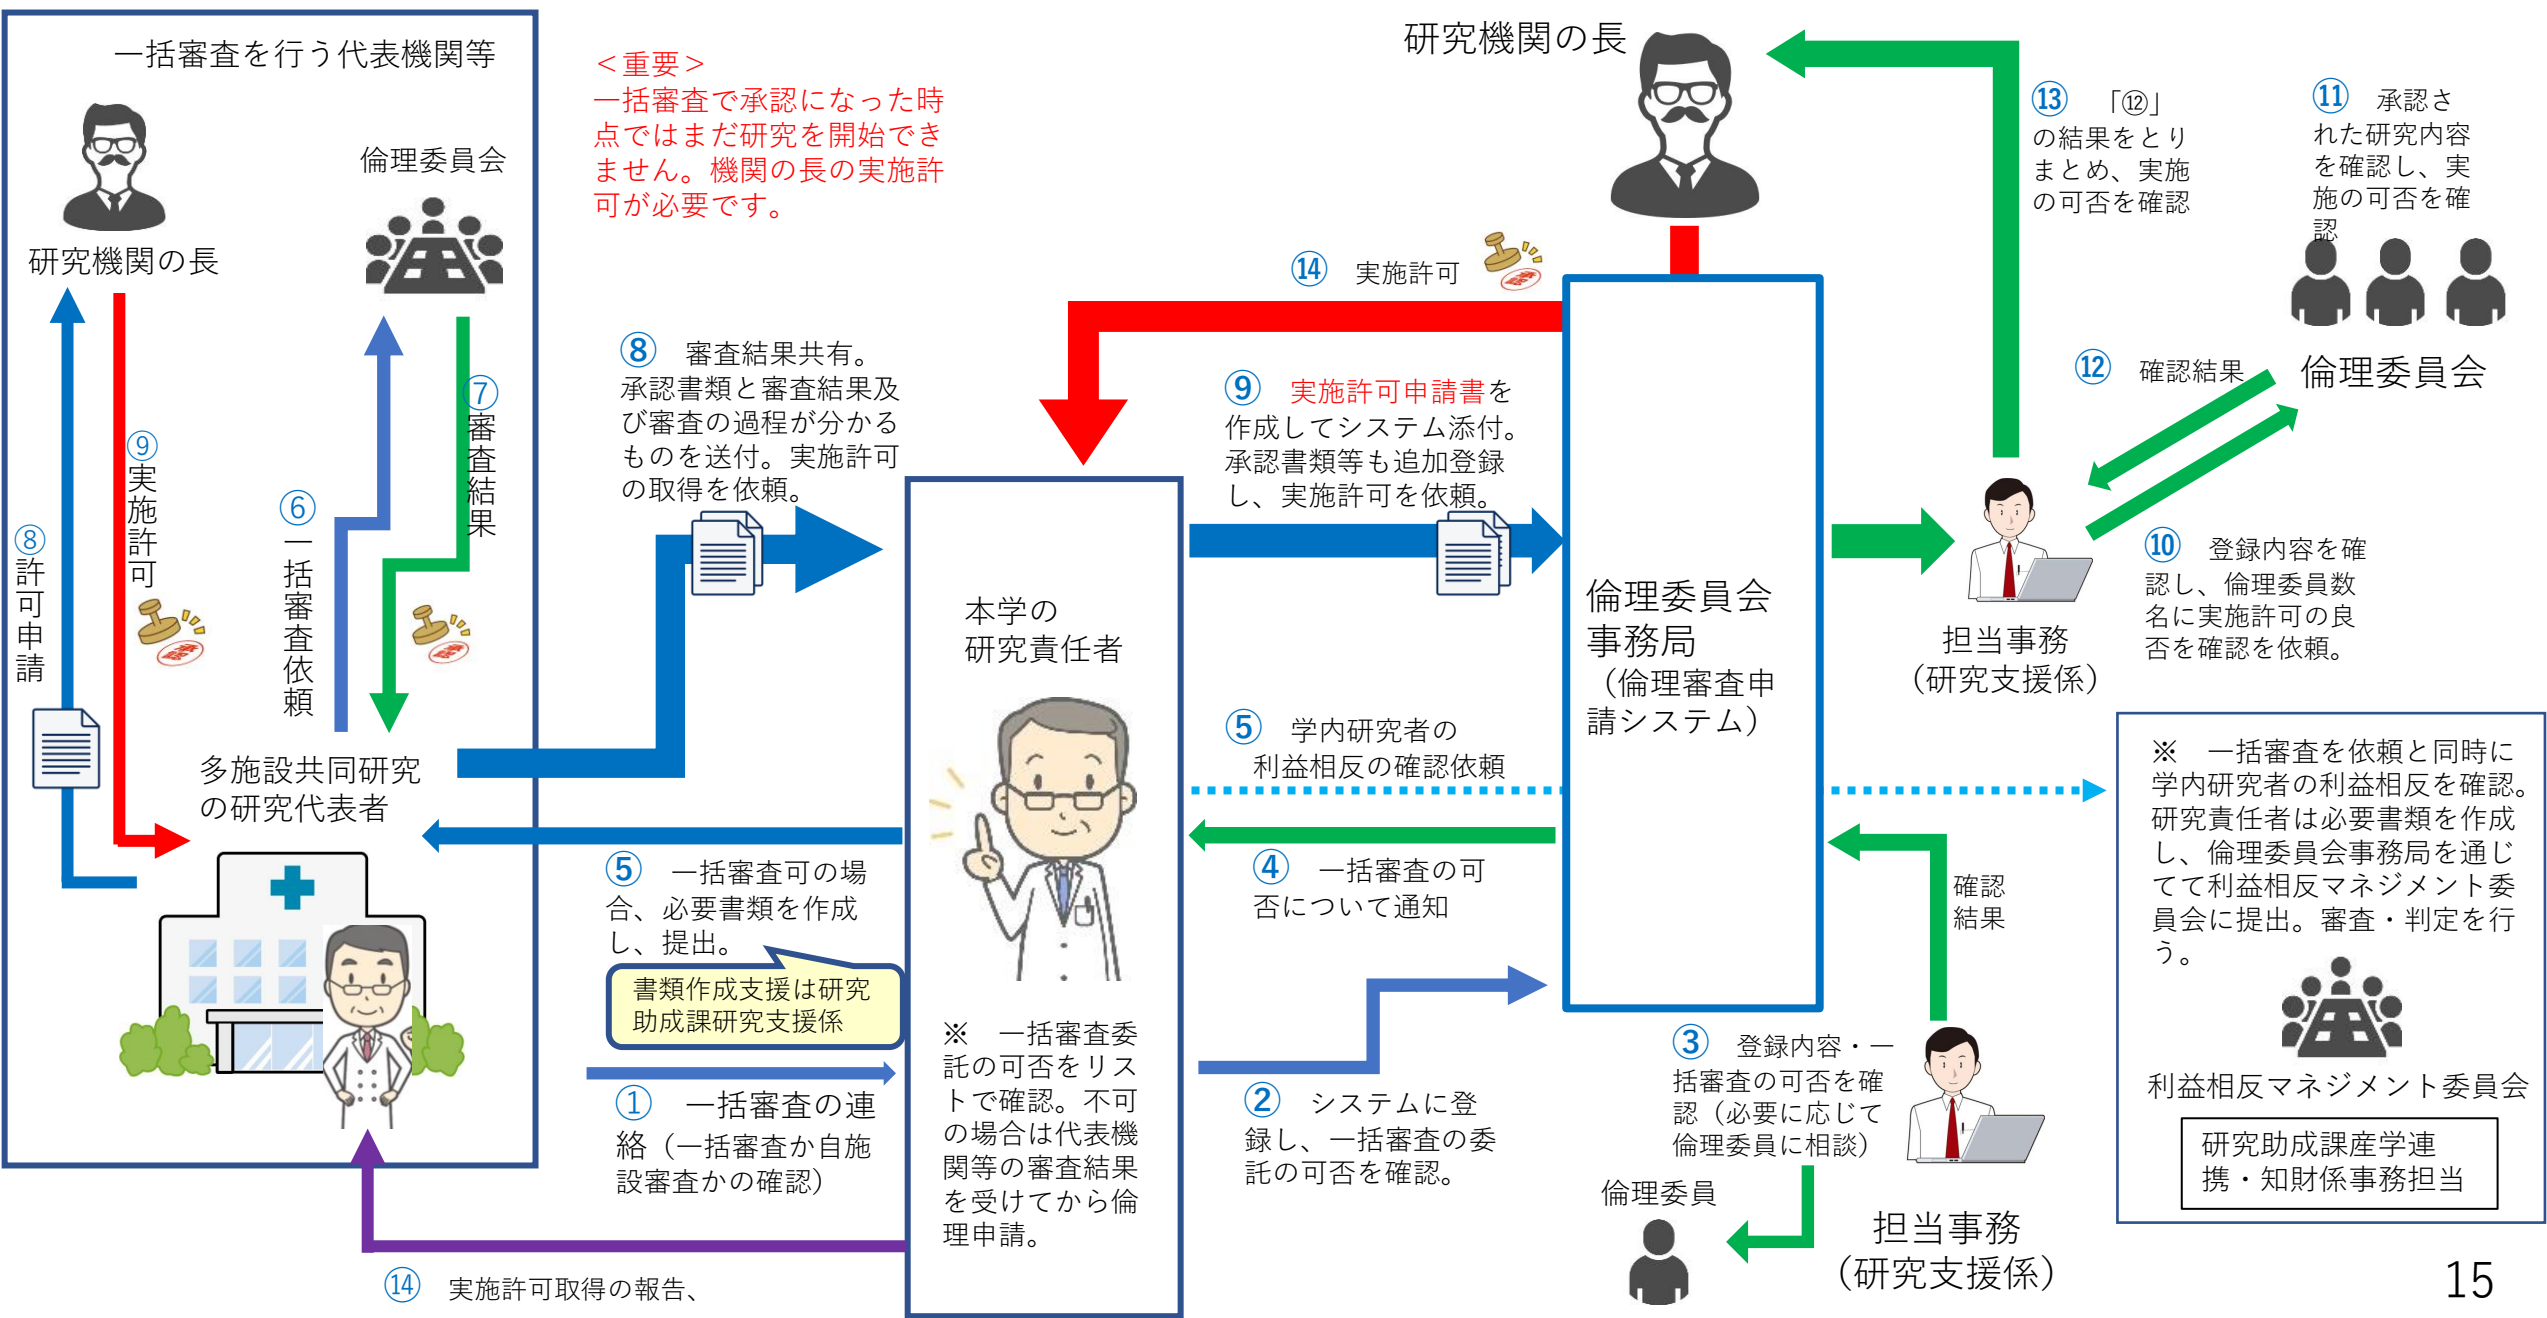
一括審査を行う代表機関等

研究機関の長

倫理委員会

⑧許可申請

⑨実施許可

⑥一括審査依頼

⑦審査結果

多施設共同研究の研究代表者

＜重要＞
一括審査で承認になった時点ではまだ研究を開始できません。機関の長の実施許可が必要です。

⑧ 審査結果共有。承認書類と審査結果及び審査の過程が分かるものを送付。実施許可の取得を依頼。

⑤ 一括審査可の場合、必要書類を作成し、提出。

書類作成支援は研究助成課研究支援係

① 一括審査の連絡（一括審査か自施設審査かの確認）

⑭ 実施許可取得の報告、

本学の研究責任者

※ 一括審査委託の可否をリストで確認。不可の場合は代表機関等の審査結果を受けてから倫理申請。

研究機関の長

⑭ 実施許可

⑨ 実施許可申請書を作成してシステム添付。承認書類等も追加登録し、実施許可を依頼。

⑤ 学内研究者の利益相反の確認依頼

④ 一括審査の可否について通知

② システムに登録し、一括審査の委託の可否を確認。

倫理委員会事務局（倫理審査申請システム）

③ 登録内容・一括審査の可否を確認（必要に応じて倫理委員に相談）

確認結果

倫理委員

担当事務（研究支援係）

⑬ 「⑫」の結果をとりまとめ、実施の可否を確認

⑪ 承認された研究内容を確認し、実施の可否を確認

⑫ 確認結果

倫理委員会

担当事務（研究支援係）

⑩ 登録内容を確認し、倫理委員数名に実施許可の良否を確認を依頼。

※ 一括審査を依頼と同時に学内研究者の利益相反を確認。研究責任者は必要書類を作成し、倫理委員会事務局を通じてて利益相反マネジメント委員会に提出。審査・判定を行う。

利益相反マネジメント委員会

研究助成課産学連携・知財係事務担当

15